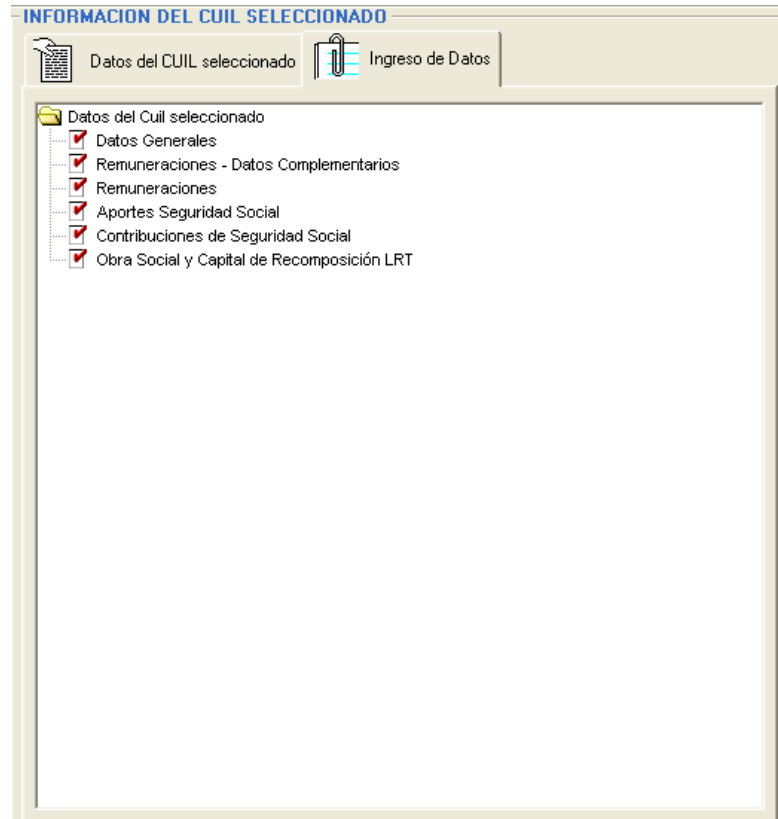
INFORMACION DEL CUIL SELECCIONADO

Datos del CUIL seleccionado

Ingreso de Datos

Datos del Cuil seleccionado
Datos Generales
Remuneraciones - Datos Complementarios
Remuneraciones
Aportes Seguridad Social
Contribuciones de Seguridad Social
Obra Social y Capital de Recomposición LRT